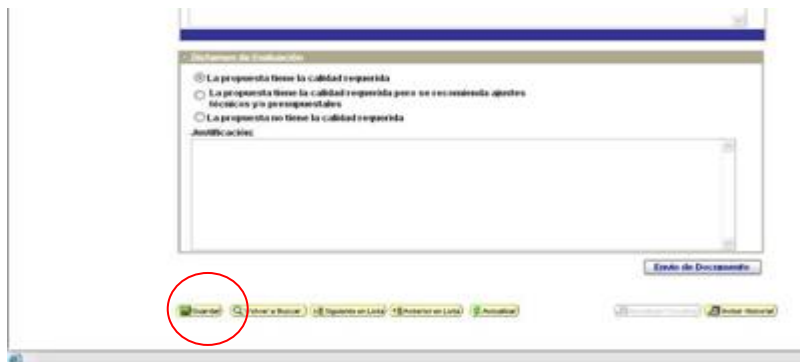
- Dictamen de Evaluación

La propuesta tiene la calidad requerida

La propuesta tiene la calidad requerida pero se recomienda ajustes técnicos y/o presupuestales

La propuesta no tiene la calidad requerida

Justificación:

Envío de Documento

Guardar

Volver a Buscar

Siguiente en Lista

Anterior en Lista

Actualizar

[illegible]

Enviar Historial